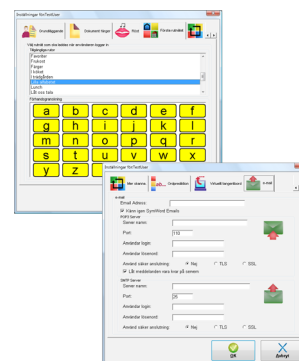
Inställningar för TextGen

Grundläggande | Dokument färger | Visor | Första sortalet

Välj vilket som ska tabas när användaren loggar in
Tillgängliga kortor
Favoriter
Fodkost
Färger
Frukost
Inställningar
Lilla alfabetet
Lunch
LSI oss tala
Förhandsgranskning

a b c d e f
g h i j k l
m n o p q r
s t u v w x
y z

Inställningar för TextGen

Mer skanna | Ordprediktion | Virtuellt tangentbord | E-mail

E-mail
Email Adress:
Vänd som SymWord Emails
POP3 Server
Server namn:
Port: 110
Användar login:
Användar lösenord:
Använd säker anslutning: Nej TLS SSL
Låt meddelanden vara kvar på servern

SMTP Server
Server namn:
Port: 25
Användar login:
Användar lösenord:
Använd säker anslutning: Nej TLS SSL

OK Avbryt